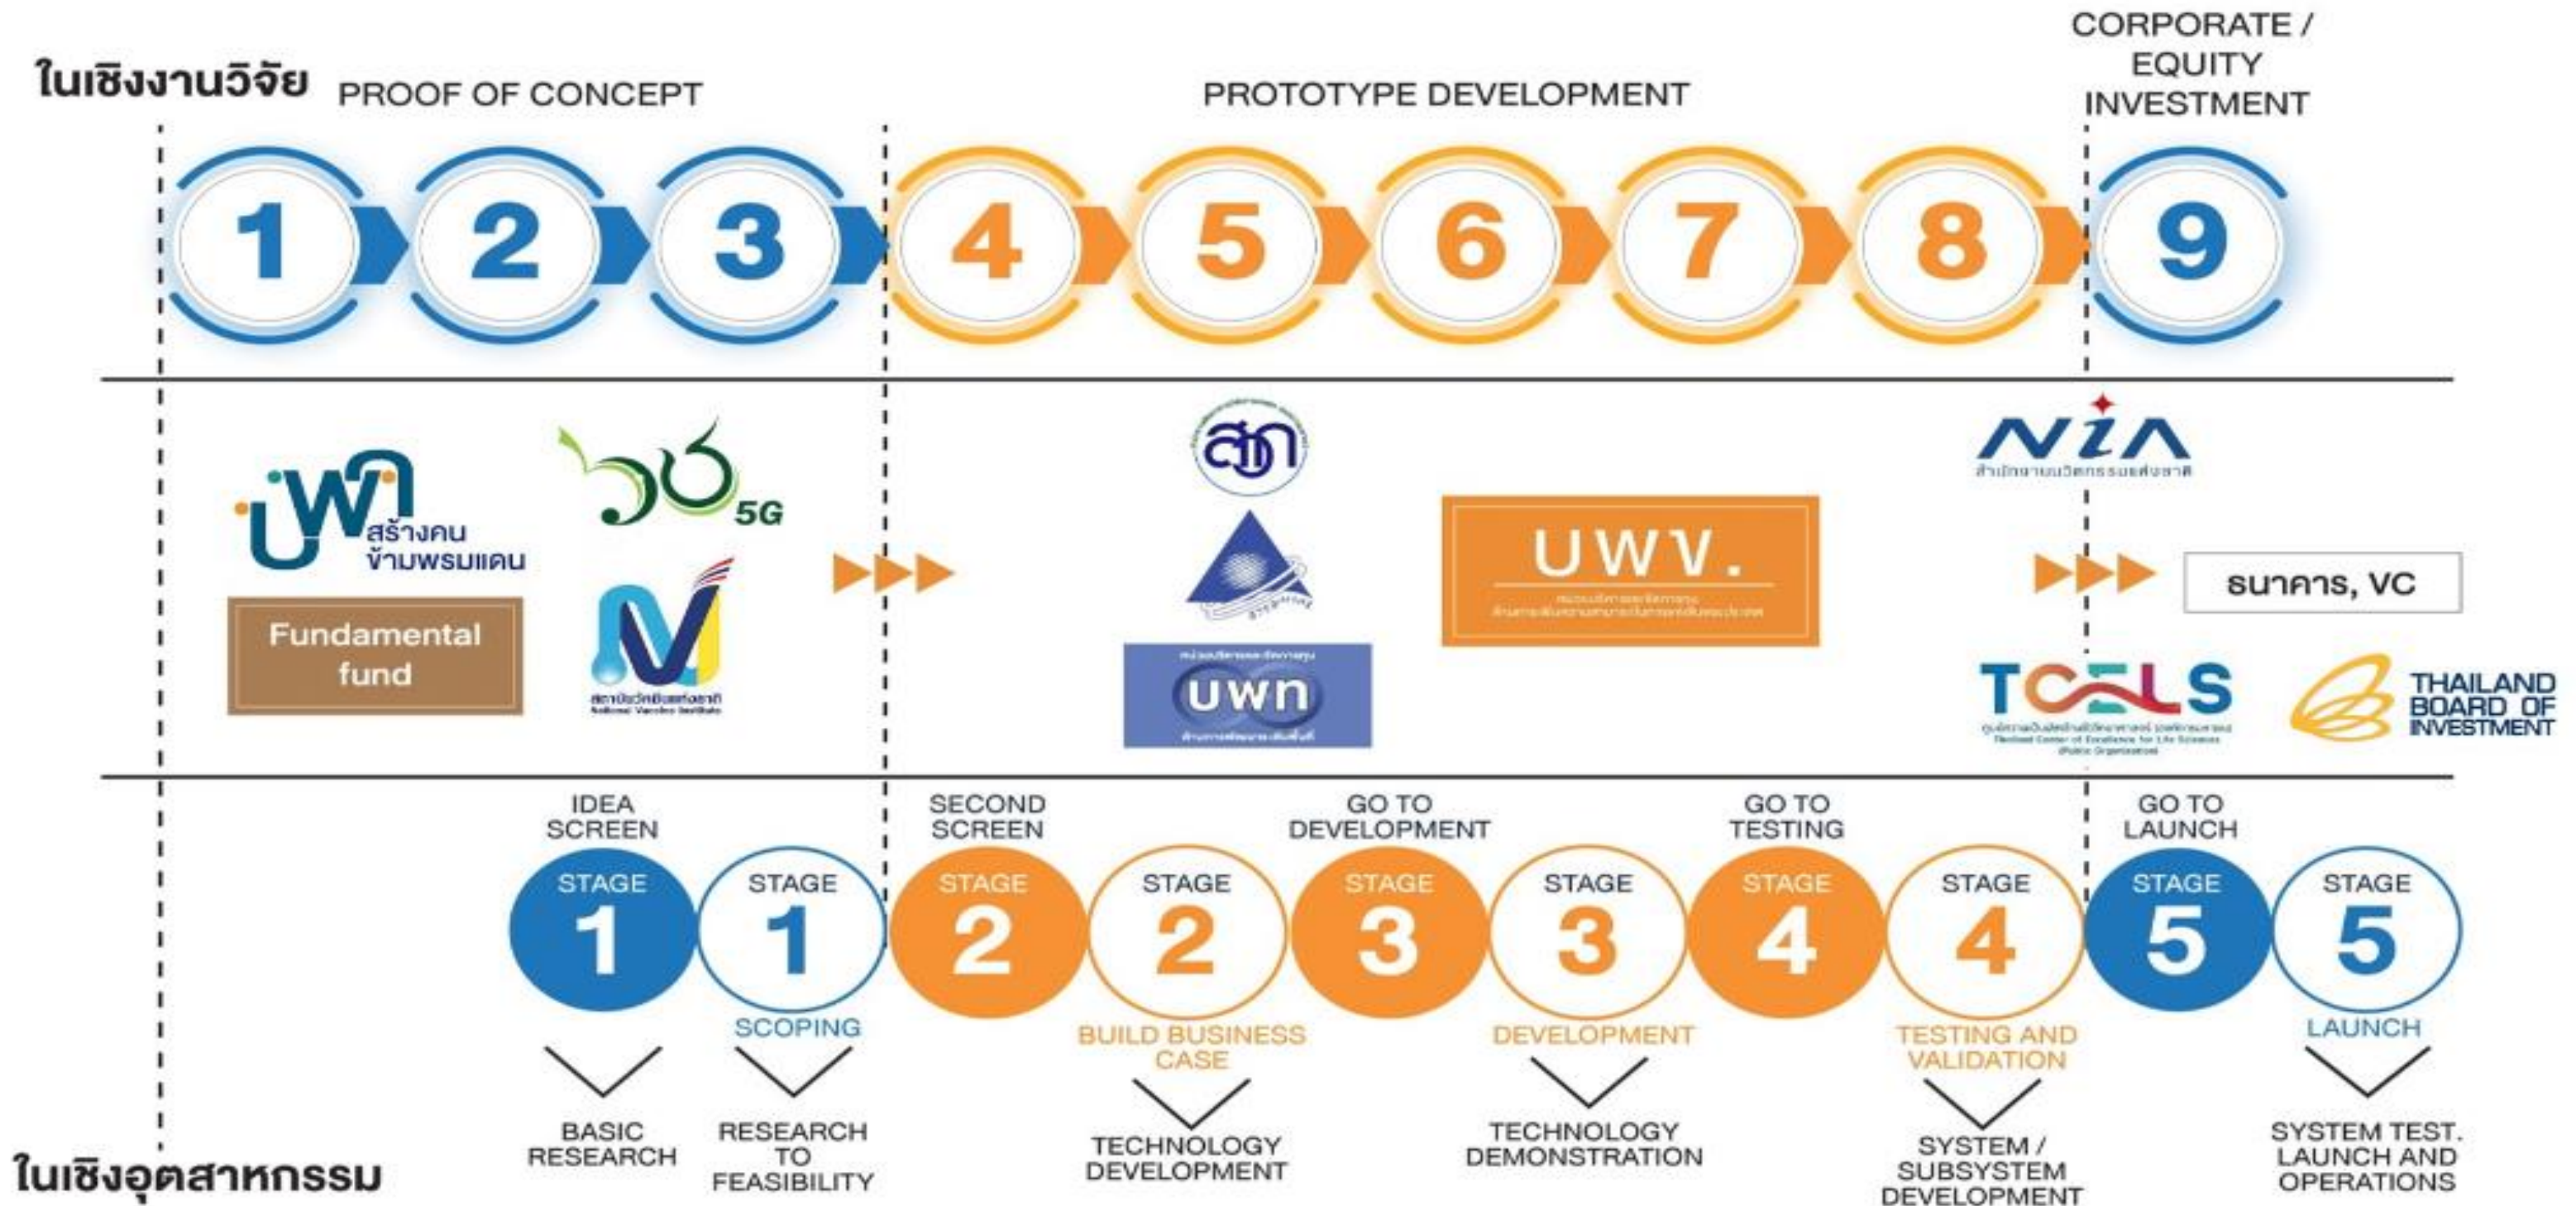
ในเชิงงานวิจัย PROOF OF CONCEPT

PROTOTYPE DEVELOPMENT

CORPORATE / EQUITY INVESTMENT

1 2 3 4 5 6 7 8 9

บพค สร้างคน ข้ามพรมแดน

Fundamental fund

วว 5G

สถาบันวัคซีนแห่งชาติ National Vaccine Institute

สกว

บพท

บพข.

NIA สำนักงานนวัตกรรมแห่งชาติ

ธนาคาร, VC

TCELS

THAILAND BOARD OF INVESTMENT

IDEA SCREEN

STAGE 1

STAGE 1

SCOPING

SECOND SCREEN

STAGE 2

STAGE 2

BUILD BUSINESS CASE

GO TO DEVELOPMENT

STAGE 3

STAGE 3

DEVELOPMENT

GO TO TESTING

STAGE 4

STAGE 4

TESTING AND VALIDATION

GO TO LAUNCH

STAGE 5

STAGE 5

LAUNCH

BASIC RESEARCH

RESEARCH TO FEASIBILITY

TECHNOLOGY DEVELOPMENT

TECHNOLOGY DEMONSTRATION

SYSTEM / SUBSYSTEM DEVELOPMENT

SYSTEM TEST. LAUNCH AND OPERATIONS

ในเชิงอุตสาหกรรม